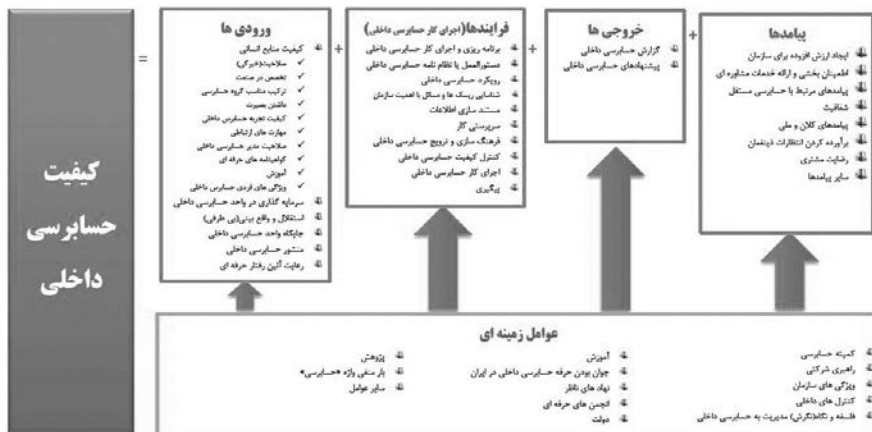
کیفیت حسابرسی داخلی

=

ورودی ها
کیفیت منابع انسانی
صلاحیت(خبرگی)
تخصص در صنعت
ترکیب مناسب گروه حسابرسی
داشتن بصیرت
کیفیت تجربه حسابرس داخلی
مهارت های ارتباطی
صلاحیت مدیر حسابرسی داخلی
گواهینامه های حرفه ای
آموزش
ویژگی های فردی حسابرس داخلی
سرمایه گذاری در واحد حسابرسی داخلی
استقلال و واقع بینی(بی طرفی)
جایگاه واحد حسابرسی داخلی
منشور حسابرسی داخلی
رعایت آئین رفتار حرفه ای

+

فرایندها(اجرای کار حسابرسی داخلی)
برنامه ریزی و اجرای کار حسابرسی داخلی
دستورالعمل یا نظام نامه حسابرسی داخلی
رویکرد حسابرسی داخلی
شناسایی ریسک ها و مسائل با اهمیت سازمان
مستند سازی اطلاعات
سرپرستی کار
فرهنگ سازی و ترویج حسابرسی داخلی
کنترل کیفیت حسابرسی داخلی
اجرای کار حسابرسی داخلی
پیگیری

+

خروجی ها
گزارش حسابرسی داخلی
پیشنهادهای حسابرسی داخلی

+

پیامدها
ایجاد ارزش افزوده برای سازمان
اطمینان بخشی و ارائه خدمات مشاوره ای
پیامدهای مرتبط با حسابرسی مستقل
شفافیت
پیامدهای کلان و ملی
برآورده کردن انتظارات ذینفعان
رضایت مشتری
سایر پیامدها

عوامل زمینه ای
کمیته حسابرسی
راهبری شرکتی
ویژگی های سازمان
کنترل های داخلی
فلسفه و نگاه(نگرش) مدیریت به حسابرسی داخلی
آموزش
جوان بودن حرفه حسابرسی داخلی در ایران
نهاد های ناظر
انجمن های حرفه ای
دولت
پژوهش
بار منفی واژه «حسابرسی»
سایر عوامل